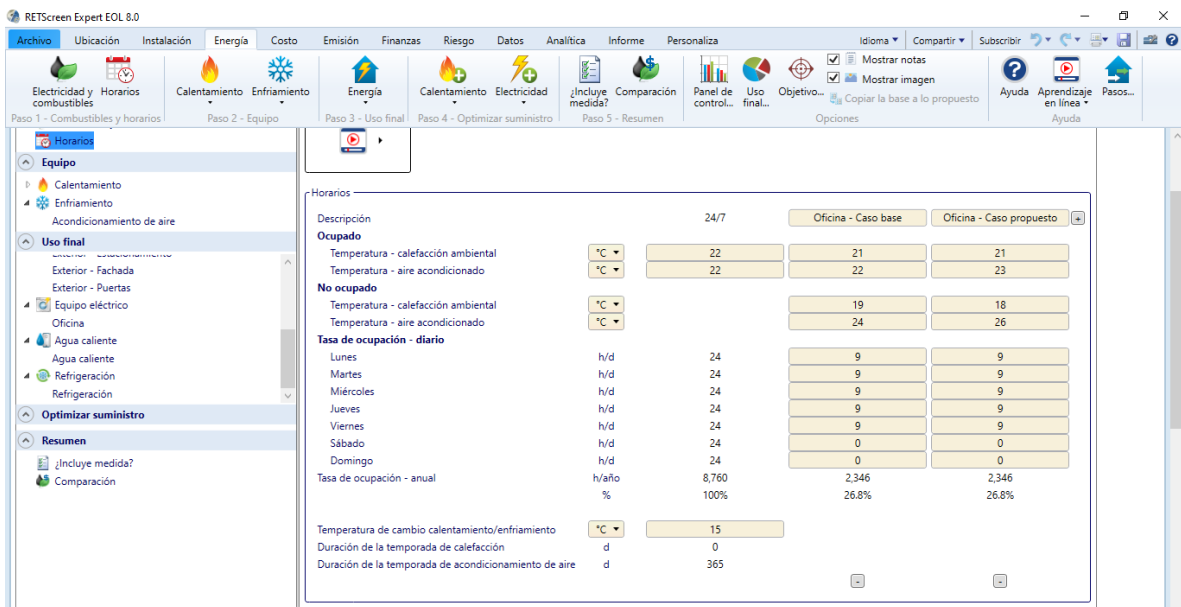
RETScreen Expert EOL 8.0

Archivo Ubicación Instalación Energía Costo Emisión Finanzas Riesgo Datos Analítica Informe Personaliza Idioma ▾ Compartir ▾ Suscribir

Electricidad y combustibles Horarios
Paso 1 - Combustibles y horarios
Calentamiento Enfriamiento
Paso 2 - Equipo
Energía
Paso 3 - Uso final
Calentamiento Electricidad
Paso 4 - Optimizar suministro
¿Incluye medida? Comparación
Paso 5 - Resumen
Panel de control... Uso final... Objetivo...
Mostrar notas
Mostrar imagen
Copiar la base a lo propuesto
Opciones
Ayuda Aprendizaje en línea Pasos...
Ayuda

Horarios
Equipo
Calentamiento
Enfriamiento
Acondicionamiento de aire
Uso final
Exterior - Estacionamiento
Exterior - Fachada
Exterior - Puertas
Equipo eléctrico
Oficina
Agua caliente
Agua caliente
Refrigeración
Refrigeración
Optimizar suministro
Resumen
¿Incluye medida?
Comparación

Horarios

| Descripción | | 24/7 | Oficina - Caso base | Oficina - Caso propuesto |
|---|---|---|---|---|
| **Ocupado** | | | | |
| Temperatura - calefacción ambiental | °C | 22 | 21 | 21 |
| Temperatura - aire acondicionado | °C | 22 | 22 | 23 |
| **No ocupado** | | | | |
| Temperatura - calefacción ambiental | °C | | 19 | 18 |
| Temperatura - aire acondicionado | °C | | 24 | 26 |
| **Tasa de ocupación - diario** | | | | |
| Lunes | h/d | 24 | 9 | 9 |
| Martes | h/d | 24 | 9 | 9 |
| Miércoles | h/d | 24 | 9 | 9 |
| Jueves | h/d | 24 | 9 | 9 |
| Viernes | h/d | 24 | 9 | 9 |
| Sábado | h/d | 24 | 0 | 0 |
| Domingo | h/d | 24 | 0 | 0 |
| Tasa de ocupación - anual | h/año | 8,760 | 2,346 | 2,346 |
| | % | 100% | 26.8% | 26.8% |
| Temperatura de cambio calentamiento/enfriamiento | °C | 15 | | |
| Duración de la temporada de calefacción | d | 0 | | |
| Duración de la temporada de acondicionamiento de aire | d | 365 | | |